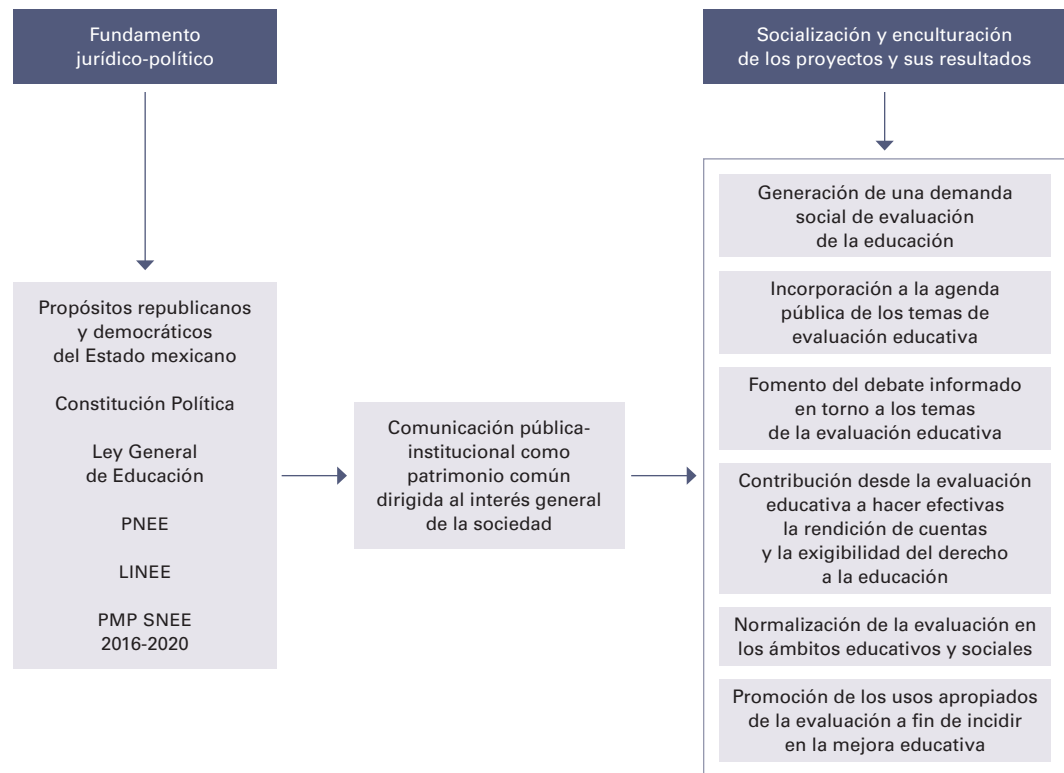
Fundamento jurídico-político

Socialización y enculturación de los proyectos y sus resultados

Propósitos republicanos y democráticos del Estado mexicano

Constitución Política

Ley General de Educación

PNEE

LINEE

PMP SNEE 2016-2020

Comunicación pública-institucional como patrimonio común dirigida al interés general de la sociedad

Generación de una demanda social de evaluación de la educación

Incorporación a la agenda pública de los temas de evaluación educativa

Fomento del debate informado en torno a los temas de la evaluación educativa

Contribución desde la evaluación educativa a hacer efectivas la rendición de cuentas y la exigibilidad del derecho a la educación

Normalización de la evaluación en los ámbitos educativos y sociales

Promoción de los usos apropiados de la evaluación a fin de incidir en la mejora educativa